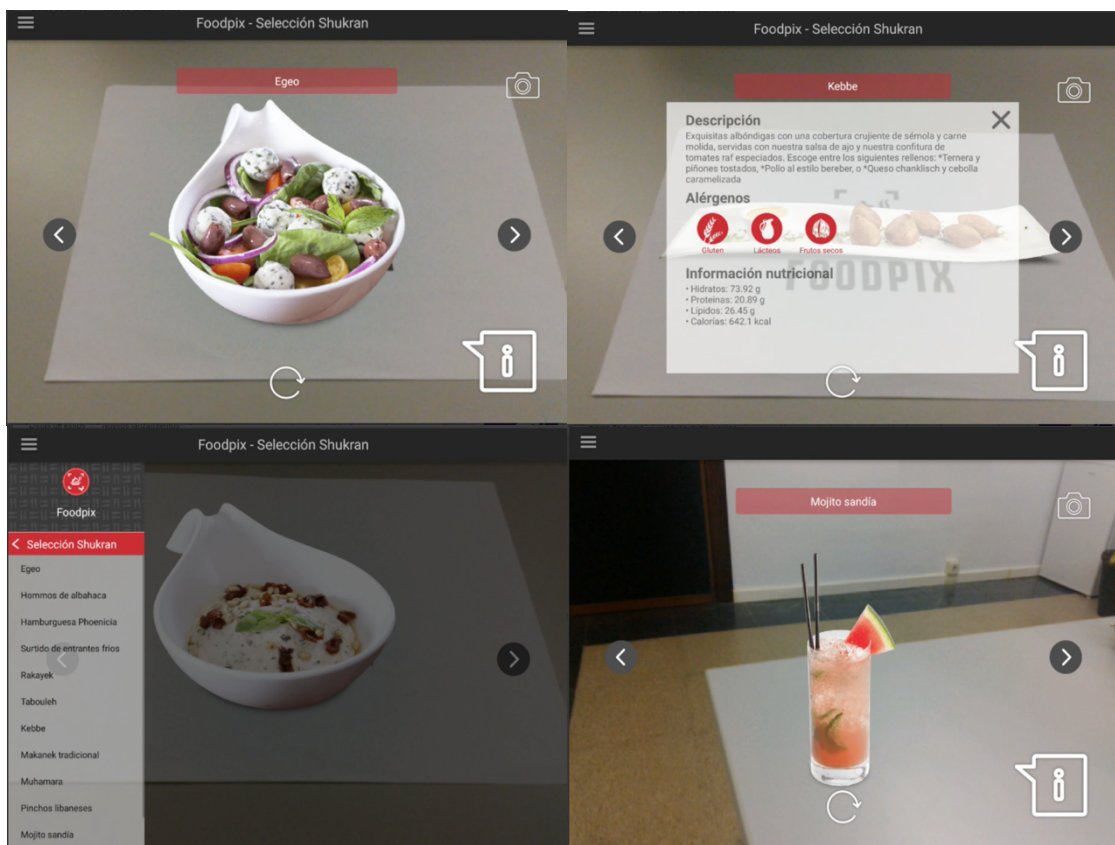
Foodpix - Selección Shukran

Egeo

Foodpix - Selección Shukran

Kebbe

Descripción

Exquisitas albóndigas con una cobertura crujiente de sémola y carne molida, servidas con nuestra salsa de ajo y nuestra confitura de tomates raf especiados. Escoge entre los siguientes rellenos: *Ternera y piñones tostados, *Pollo al estilo bereber, o *Queso chanklisch y cebolla caramelizada

Alérgenos

Gluten Lácteos Frutos secos

FOODPIX

Información nutricional

• Hidratos: 73.92 g
• Proteínas: 20.89 g
• Lípidos: 26.45 g
• Calorías: 642.1 kcal

Foodpix - Selección Shukran

Foodpix

Selección Shukran

Egeo

Hommos de albahaca

Hamburguesa Phoenicia

Surtido de entrantes fríos

Rakayek

Tabouleh

Kebbe

Makanek tradicional

Muhamara

Pinchos libaneses

Mojito sandía

Mojito sandía